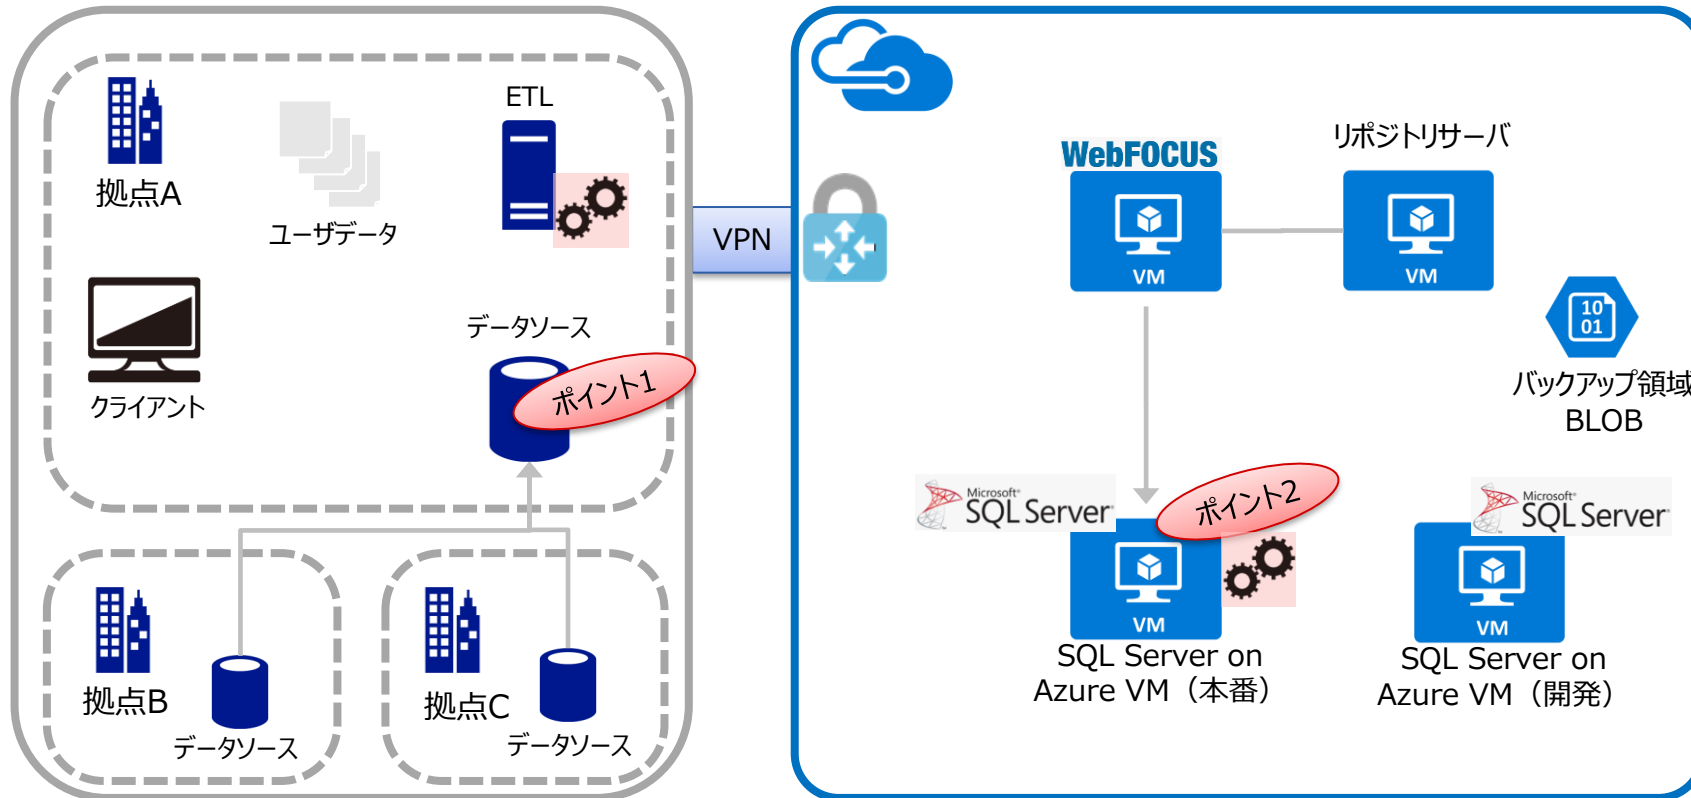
拠点A

ユーザデータ

ETL

クライアント

データソース

ポイント1

拠点B

データソース

拠点C

データソース

VPN

WebFOCUS

VM

リポジトリサーバ

VM

10
01

バックアップ領域
BLOB

Microsoft
SQL Server

ポイント2

VM

SQL Server on
Azure VM（本番）

Microsoft
SQL Server

VM

SQL Server on
Azure VM（開発）